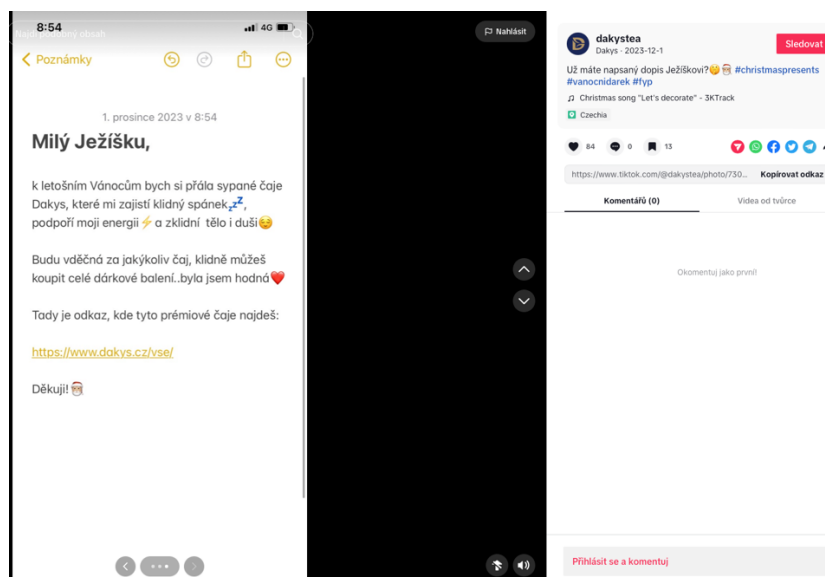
8:54
4G
Najít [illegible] obsah
< Poznámky

1. prosince 2023 v 8:54

Milý Ježíšku,

k letošním Vánocům bych si přála sypané čaje Dakys, které mi zajistí klidný spánek💤, podpoří moji energii⚡a zklidní tělo i duši😌

Budu vděčná za jakýkoliv čaj, klidně můžeš koupit celé dárkové balení..byla jsem hodná❤️

Tady je odkaz, kde tyto prémiové čaje najdeš:

https://www.dakys.cz/vse/

Děkuji!🎅

Nahlásit

dakystea
Dakys · 2023-12-1
Sledovat

Už máte napsaný dopis Ježíškovi?😲🎅 #christmaspresents #vanocnidarek #fyp
♫ Christmas song "Let's decorate" - 3KTrack
Czechia

84 0 13

https://www.tiktok.com/@dakystea/photo/730... Kopírovat odkaz

Komentáře (0)
Videa od tvůrce

Okomentuj jako první!

Přihlásit se a komentuj